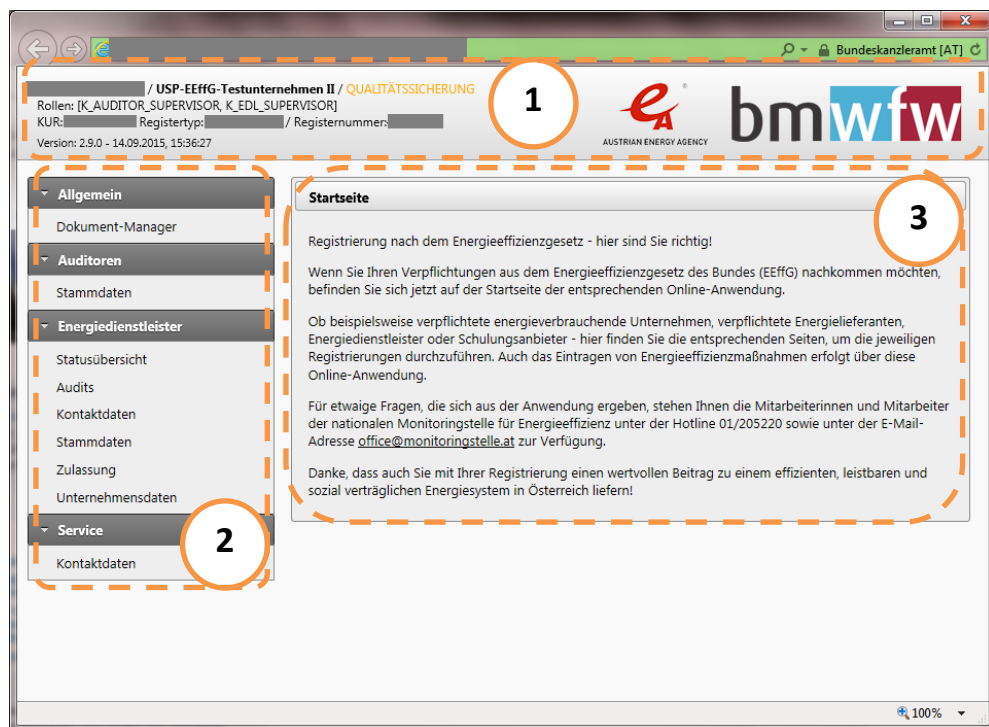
Bundeskanzleramt [AT]

/ USP-EEffG-Testunternehmen II / QUALITÄTSSICHERUNG
Rollen: [K_AUDITOR_SUPERVISOR, K_EDL_SUPERVISOR]
KUR: Registertyp: / Registernummer:
Version: 2.9.0 - 14.09.2015, 15:36:27

1

AUSTRIAN ENERGY AGENCY

bmwfw

Allgemein
Dokument-Manager
Auditoren
Stammdaten
Energiedienstleister
Statusübersicht
Audits
Kontaktdaten
Stammdaten
Zulassung
Unternehmensdaten
Service
Kontaktdaten

2

Startseite

3

Registrierung nach dem Energieeffizienzgesetz - hier sind Sie richtig!

Wenn Sie Ihren Verpflichtungen aus dem Energieeffizienzgesetz des Bundes (EEffG) nachkommen möchten, befinden Sie sich jetzt auf der Startseite der entsprechenden Online-Anwendung.

Ob beispielsweise verpflichtete energieverbrauchende Unternehmen, verpflichtete Energielieferanten, Energiedienstleister oder Schulungsanbieter - hier finden Sie die entsprechenden Seiten, um die jeweiligen Registrierungen durchzuführen. Auch das Eintragen von Energieeffizienzmaßnahmen erfolgt über diese Online-Anwendung.

Für etwaige Fragen, die sich aus der Anwendung ergeben, stehen Ihnen die Mitarbeiterinnen und Mitarbeiter der nationalen Monitoringstelle für Energieeffizienz unter der Hotline 01/205220 sowie unter der E-Mail-Adresse office@monitoringstelle.at zur Verfügung.

Danke, dass auch Sie mit Ihrer Registrierung einen wertvollen Beitrag zu einem effizienten, leistbaren und sozial verträglichen Energiesystem in Österreich liefern!

100%